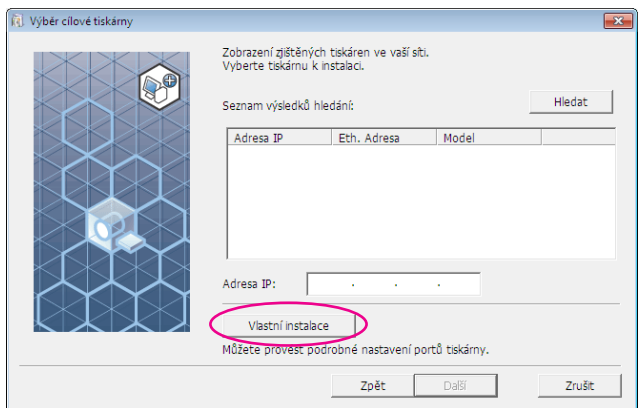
Výběr cílové tiskárny

Zobrazení zjištěných tiskáren ve vaší síti.
Vyberte tiskárnu k instalaci.

Seznam výsledků hledání:

Hledat

| Adresa IP | Eth. Adresa | Model |
|---|---|---|

Adresa IP: . . .

Vlastní instalace

Můžete provést podrobné nastavení portů tiskárny.

Zpět

Další

Zrušit